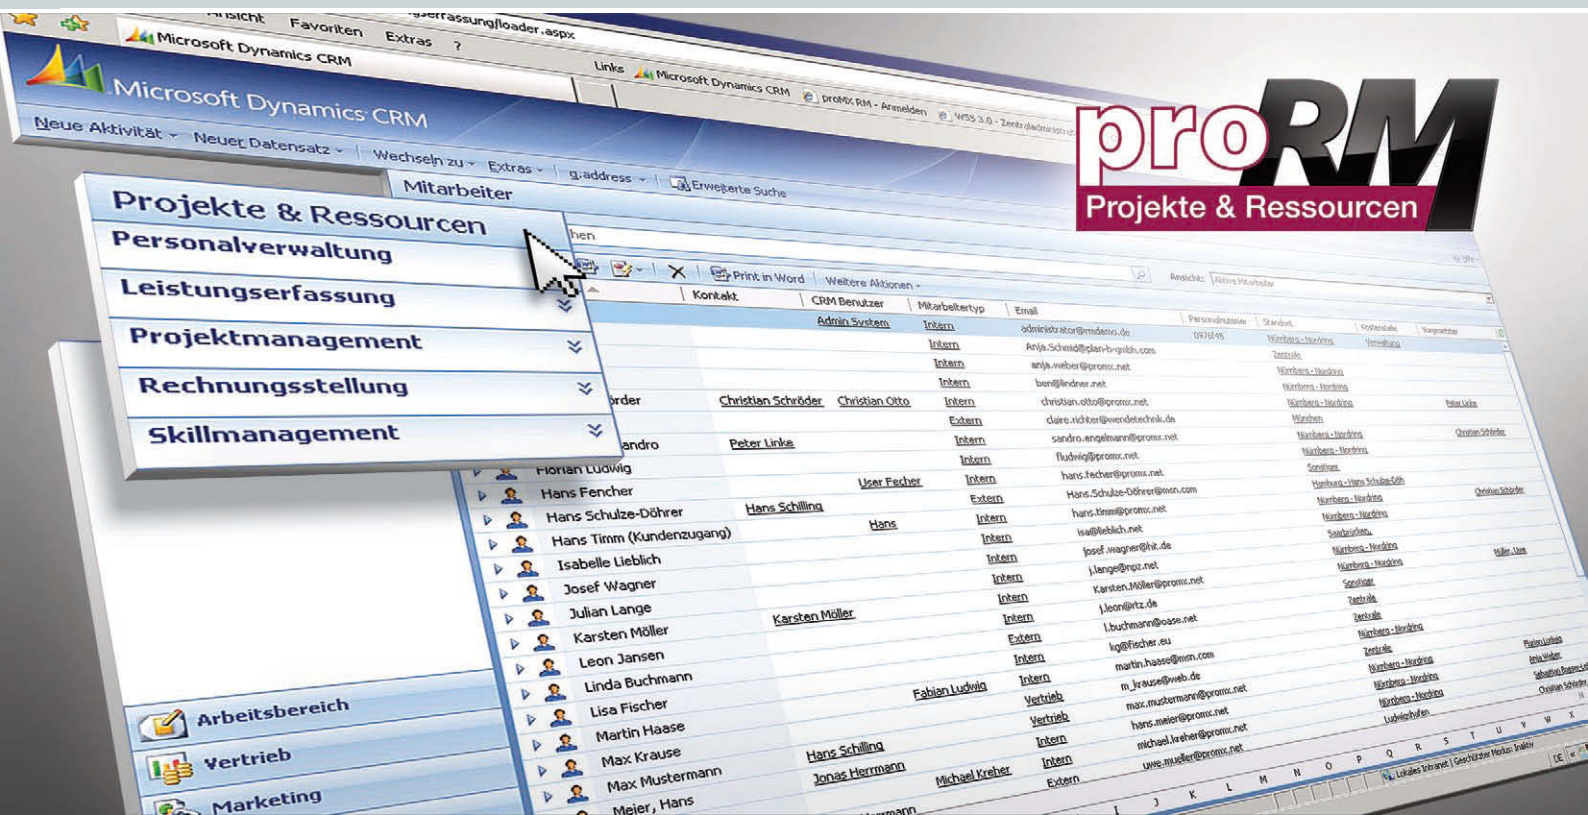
Ansicht Favoriten Extras ?

Microsoft Dynamics CRM

Links Microsoft Dynamics CRM proMX RM - Anmelden WSS 3.0 - Zentraladministration

Microsoft Dynamics CRM

Neue Aktivität Neuer Datensatz Wechseln zu Extras g.address Erweiterte Suche

Mitarbeiter

proRM
Projekte & Ressourcen

Projekte & Ressourcen
Personalverwaltung
Leistungserfassung
Projektmanagement
Rechnungsstellung
Skillmanagement

Print in Word Weitere Aktionen

| | Kontakt | CRM Benutzer | Mitarbeitertyp | Email |
|---|---|---|---|---|
| | | Admin System | Intern | administrator@rmdemo.de |
| | | | Intern | Anja.Schmid@plan-b-gmbh.com |
| | | | Intern | anja.weber@promx.net |
| | | | Intern | ben@lindner.net |
| ...örder | Christian Schröder | Christian Otto | Intern | christian.otto@promx.net |
| | | | Extern | claire.richter@wendetechnik.de |
| ...andro | Peter Linke | | Intern | sandro.engelmann@promx.net |
| Florian Ludwig | | | Intern | fludwig@promx.net |
| Hans Fencher | | User Fecher | Intern | hans.fecher@promx.net |
| Hans Schulze-Döhrer | Hans Schilling | | Extern | Hans.Schulze-Döhrer@msn.com |
| Hans Timm (Kundenzugang) | | Hans | Intern | hans.timm@promx.net |
| Isabelle Lieblich | | | Intern | isa@lieblich.net |
| Josef Wagner | | | Intern | josef.wagner@hit.de |
| Julian Lange | | | Intern | j.lange@npz.net |
| Karsten Möller | Karsten Möller | | Intern | Karsten.Möller@promx.net |
| Leon Jansen | | | Intern | j.leon@rtz.de |
| Linda Buchmann | | | Extern | l.buchmann@oase.net |
| Lisa Fischer | | | Intern | lg@fischer.eu |
| Martin Haase | | Fabian Ludwig | Intern | martin.haase@msn.com |
| Max Krause | | | Vertrieb | m_krause@web.de |
| Max Mustermann | Hans Schilling | | Vertrieb | max.mustermann@promx.net |
| Meier, Hans | Jonas Herrmann | Michael Kreher | Intern | hans.meier@promx.net |
| | | | Intern | michael.kreher@promx.net |
| | | | Extern | uwe.mueller@promx.net |

Arbeitsbereich
Vertrieb
Marketing